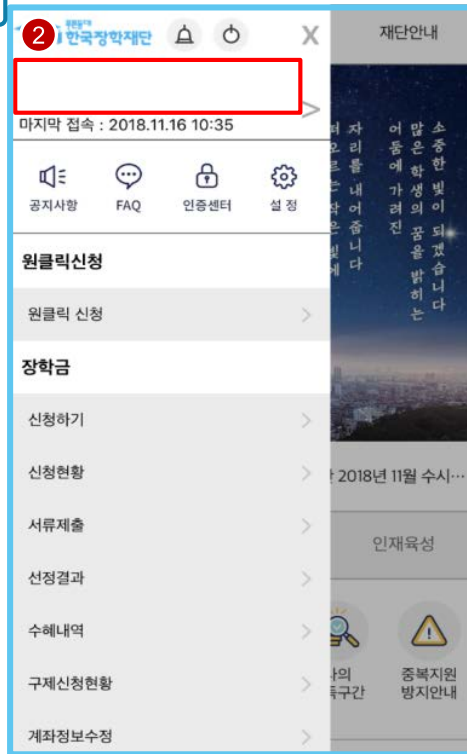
2
한국장학재단
X
재단안내
마지막 접속 : 2018.11.16 10:35
공지사항
FAQ
인증센터
설 정
원클릭신청
원클릭 신청
장학금
신청하기
신청현황
서류제출
선정결과
수혜내역
구제신청현황
계좌정보수정
소중한 빛이 되겠습니다
많은 학생의 꿈을 밝히는
어둠에 가려진
자리를 내어줍니다
2018년 11월 수시…
인재육성
중복지원
방지안내